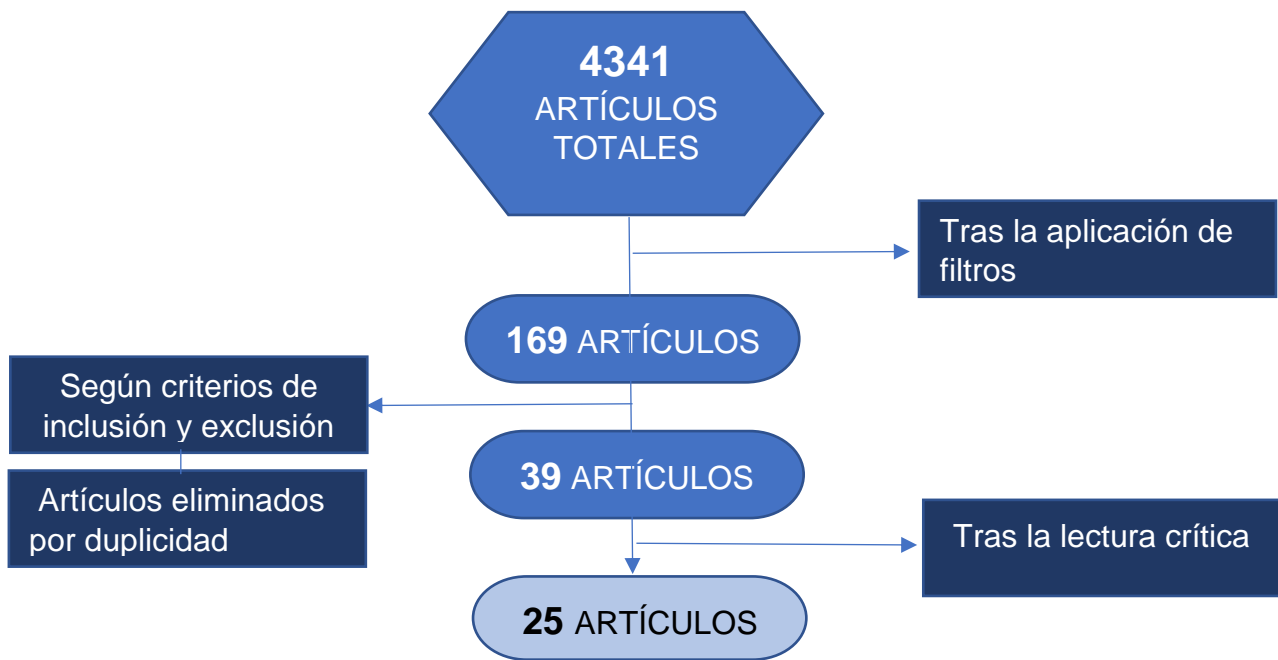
4341
ARTÍCULOS TOTALES

Tras la aplicación de filtros

169 ARTÍCULOS

Según criterios de inclusión y exclusión

Artículos eliminados por duplicidad

39 ARTÍCULOS

Tras la lectura crítica

25 ARTÍCULOS